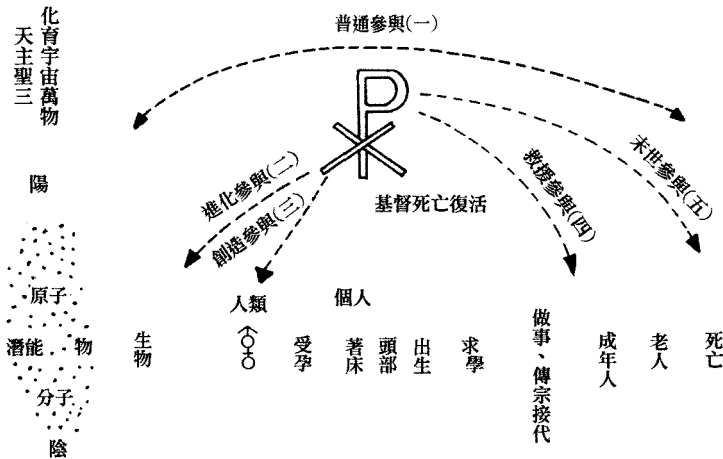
天主聖三
化育宇宙萬物

普通參與(一)

陽

進化參與(二)
創造參與(三)

基督死亡復活

救援參與(四)

末世參與(五)

原子
潛能 物
分子
陰

生物

人類
♂♀

個人

受孕
著床
頭部
出生
求學

做事、傳宗接代

成年人
老人
死亡